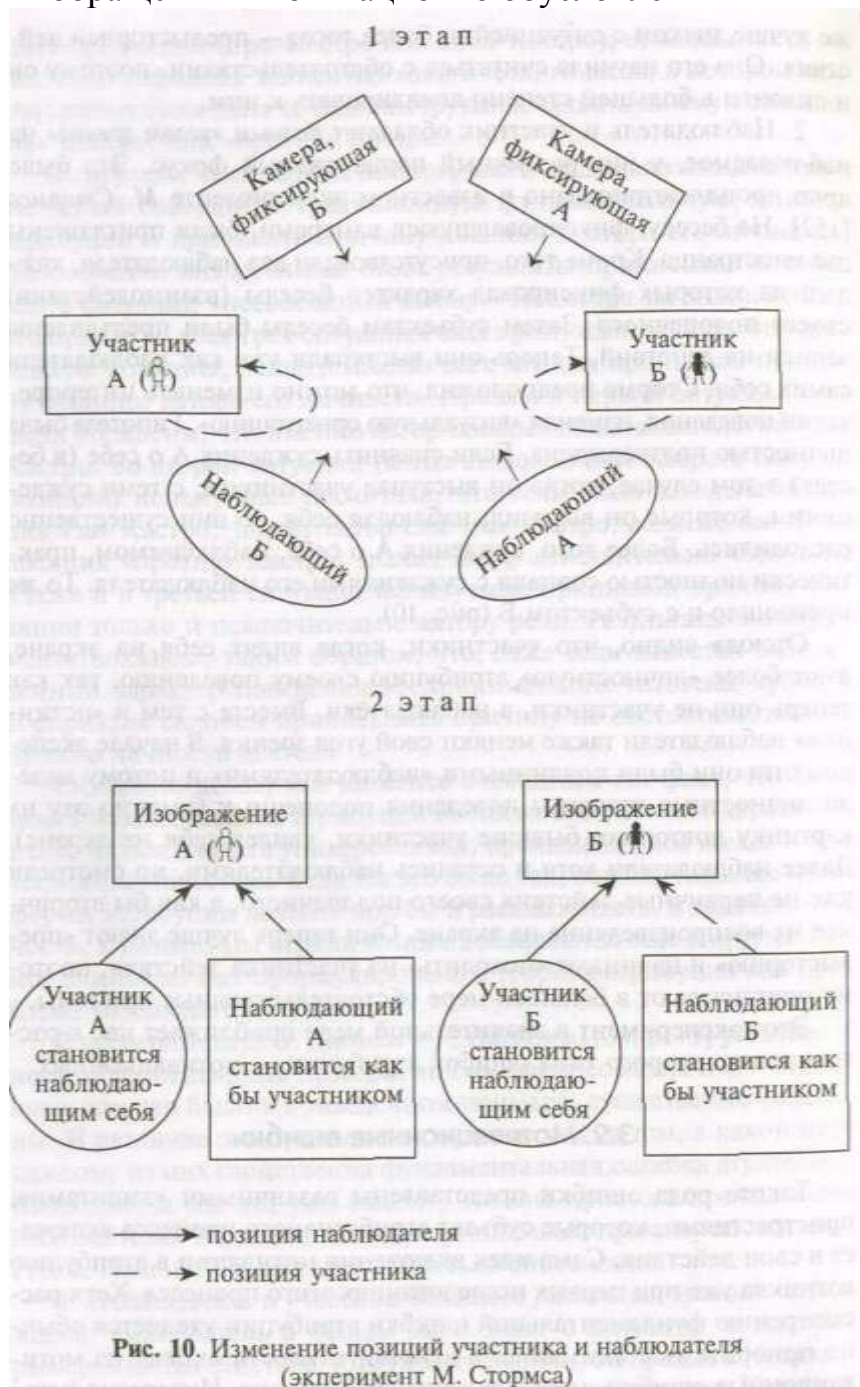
1 этап

Камера, фиксирующая Б

Камера, фиксирующая А

Участник А (Я)

Участник Б (Я)

Наблюдающий Б

Наблюдающий А

2 этап

Изображение А (Я)

Изображение Б (Я)

Участник А становится наблюдающим себя

Наблюдающий А становится как бы участником

Участник Б становится наблюдающим себя

Наблюдающий Б становится как бы участником

→ позиция наблюдателя
→ позиция участника

Рис. 10. Изменение позиций участника и наблюдателя (эксперимент М. Стормса)